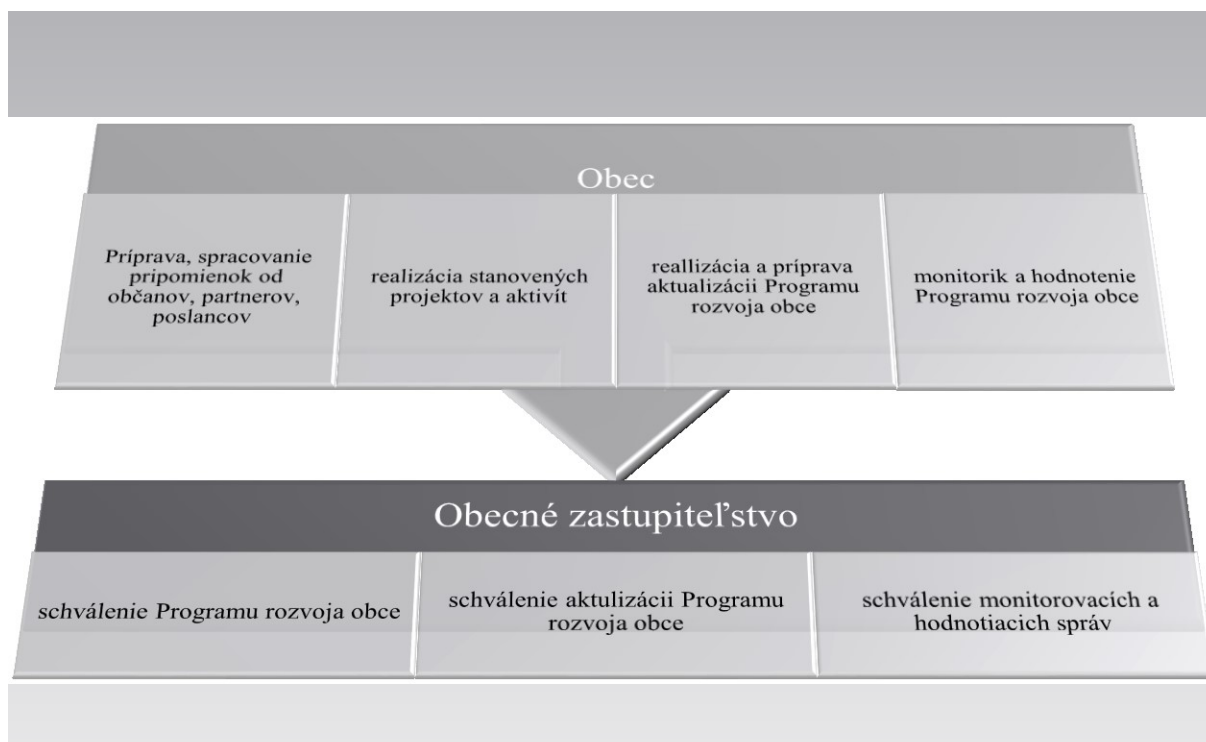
Obec

Príprava, spracovanie pripomienok od občanov, partnerov, poslancov

realizácia stanovených projektov a aktivít

reallizácia a príprava aktualizácii Programu rozvoja obce

monitorik a hodnotenie Programu rozvoja obce

Obecné zastupiteľstvo

schválenie Programu rozvoja obce

schválenie aktulizácii Programu rozvoja obce

schválenie monitorovacích a hodnotiacich správ